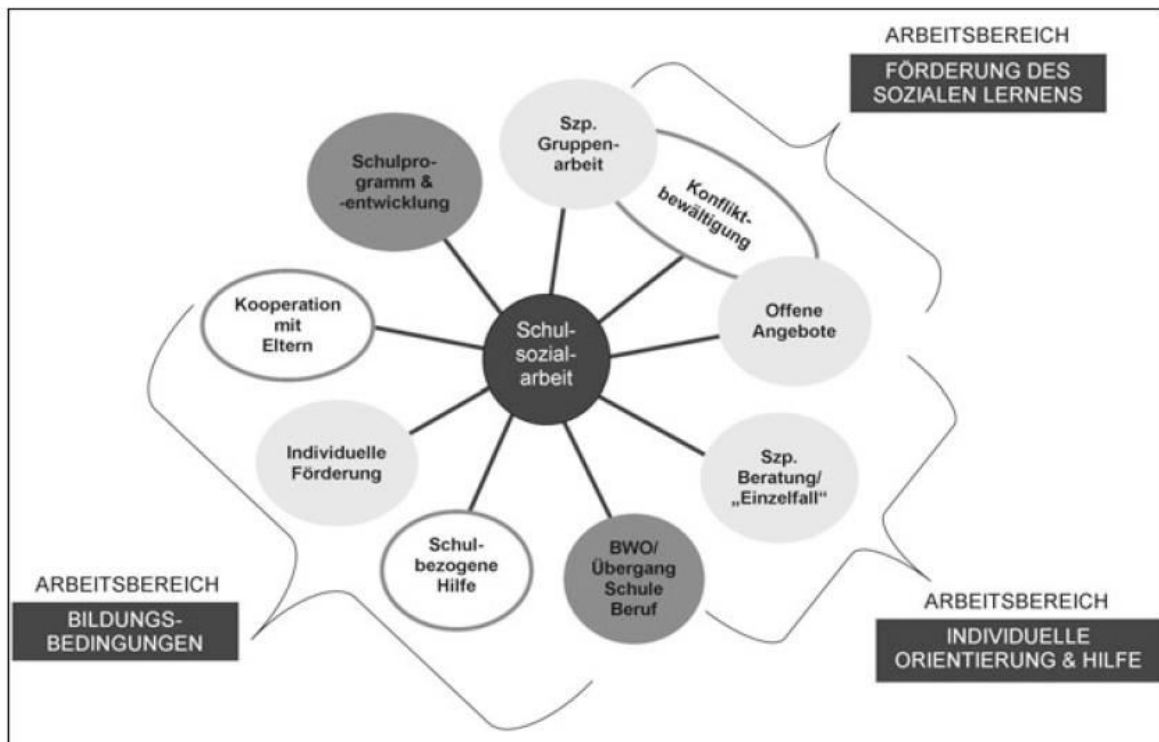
ARBEITSBEREICH
FÖRDERUNG DES SOZIALEN LERNENS

Szp. Gruppenarbeit

Schulprogramm & -entwicklung

Konfliktbewältigung

Offene Angebote

Kooperation mit Eltern

Schulsozialarbeit

Individuelle Förderung

Szp. Beratung/ „Einzelfall“

Schulbezogene Hilfe

BWO/ Übergang Schule Beruf

ARBEITSBEREICH
BILDUNGSBEDINGUNGEN

ARBEITSBEREICH
INDIVIDUELLE ORIENTIERUNG & HILFE